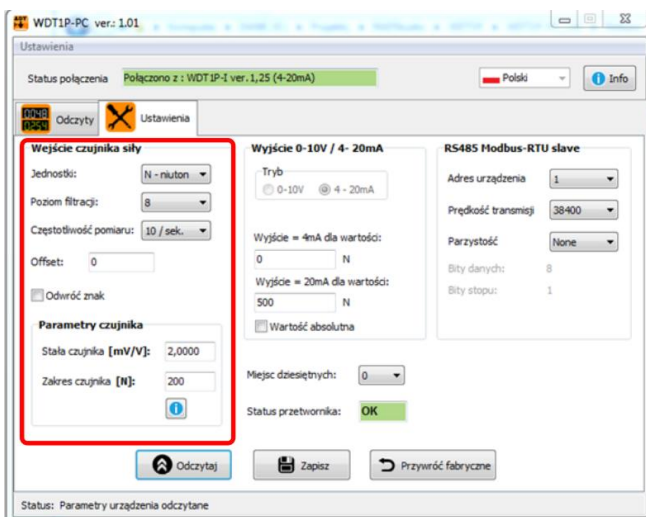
WDT1P-PC ver.: 1.01

Ustawienia

Status połączenia Połączono z : WDT1P-I ver.1,25 (4-20mA)

Polski

Info

Odczyty

Ustawienia

Wejście czujnika siły

Jednostki: N - niuton

Poziom filtracji: 8

Częstotliwość pomiaru: 10 / sek.

Offset: 0

Odwróć znak

Parametry czujnika

Stała czujnika [mV/V]: 2,0000

Zakres czujnika [N]: 200

Wyjście 0-10V / 4- 20mA

Tryb

0-10V

4 - 20mA

Wyjście = 4mA dla wartości:

0 N

Wyjście = 20mA dla wartości:

500 N

Wartość absolutna

Miejsc dziesiętnych: 0

Status przetwornika: OK

RS485 Modbus-RTU slave

Adres urządzenia 1

Prędkość transmisji 38400

Parzystość None

Bity danych: 8

Bity stopu: 1

Odczytaj

Zapisz

Przywróć fabryczne

Status: Parametry urządzenia odczytane